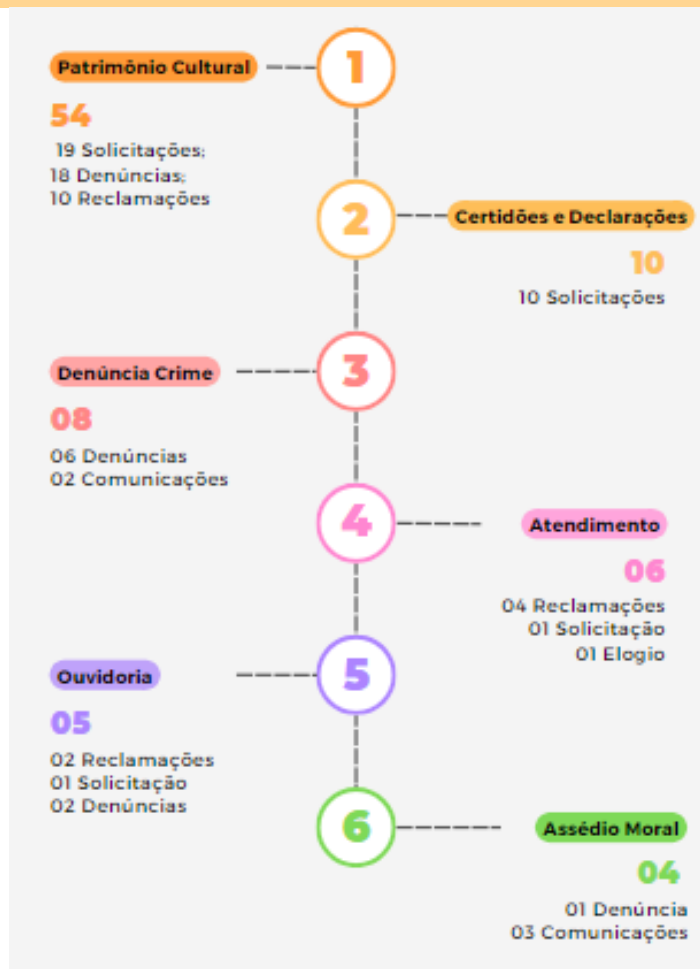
Patrimônio Cultural

1

54

19 Solicitações;
18 Denúncias;
10 Reclamações

2

Certidões e Declarações

10

10 Solicitações

Denúncia Crime

3

08

06 Denúncias
02 Comunicações

4

Atendimento

06

04 Reclamações
01 Solicitação
01 Elogio

Ouvidoria

5

05

02 Reclamações
01 Solicitação
02 Denúncias

6

Assédio Moral

04

01 Denúncia
03 Comunicações